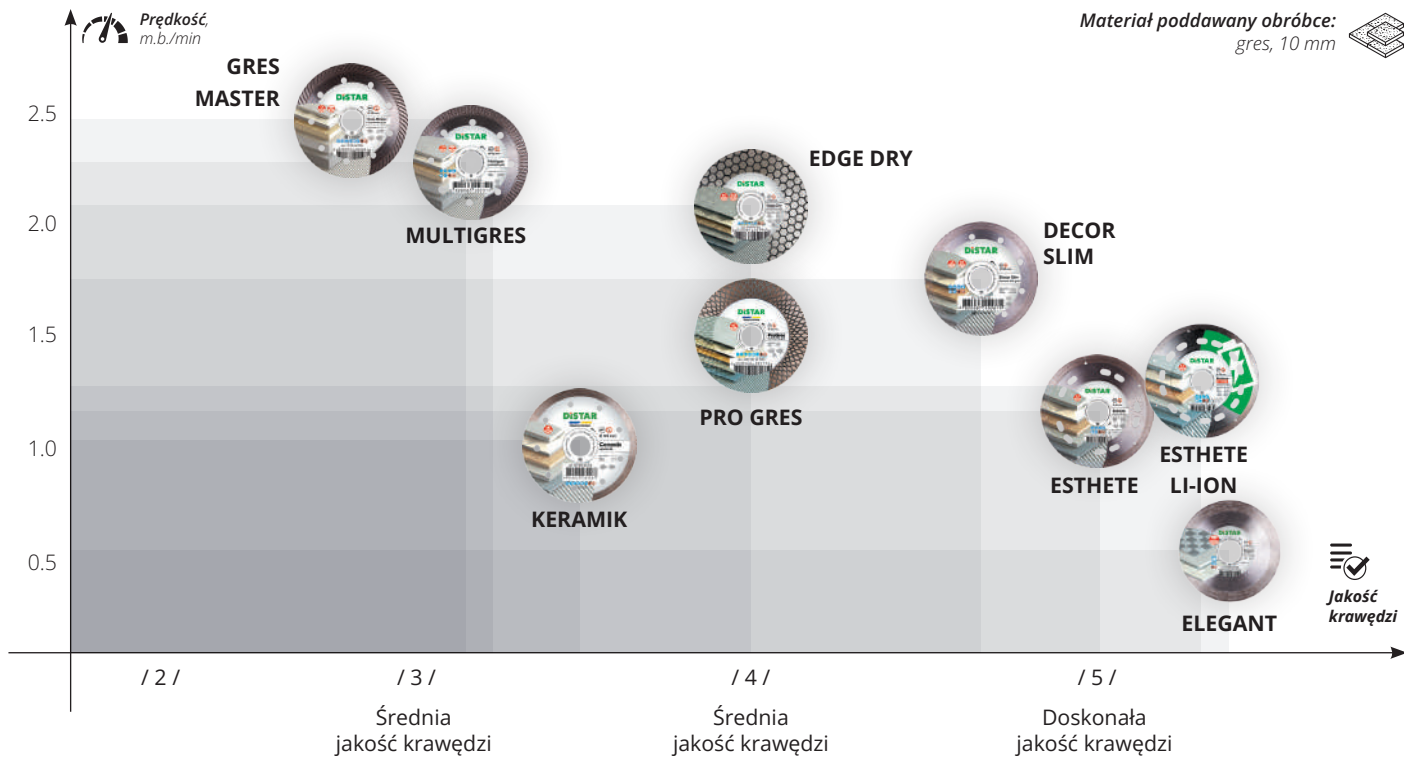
Prędkość, m.b./min

Materiał poddawany obróbce: gres, 10 mm

2.5
2.0
1.5
1.0
0.5

GRES MASTER
MULTIGRES
EDGE DRY
DECOR SLIM
PRO GRES
KERAMIK
ESTHETE
ESTHETE LI-ION
ELEGANT

Jakość krawędzi

/ 2 /
/ 3 /
Średnia jakość krawędzi
/ 4 /
Średnia jakość krawędzi
/ 5 /
Doskonała jakość krawędzi